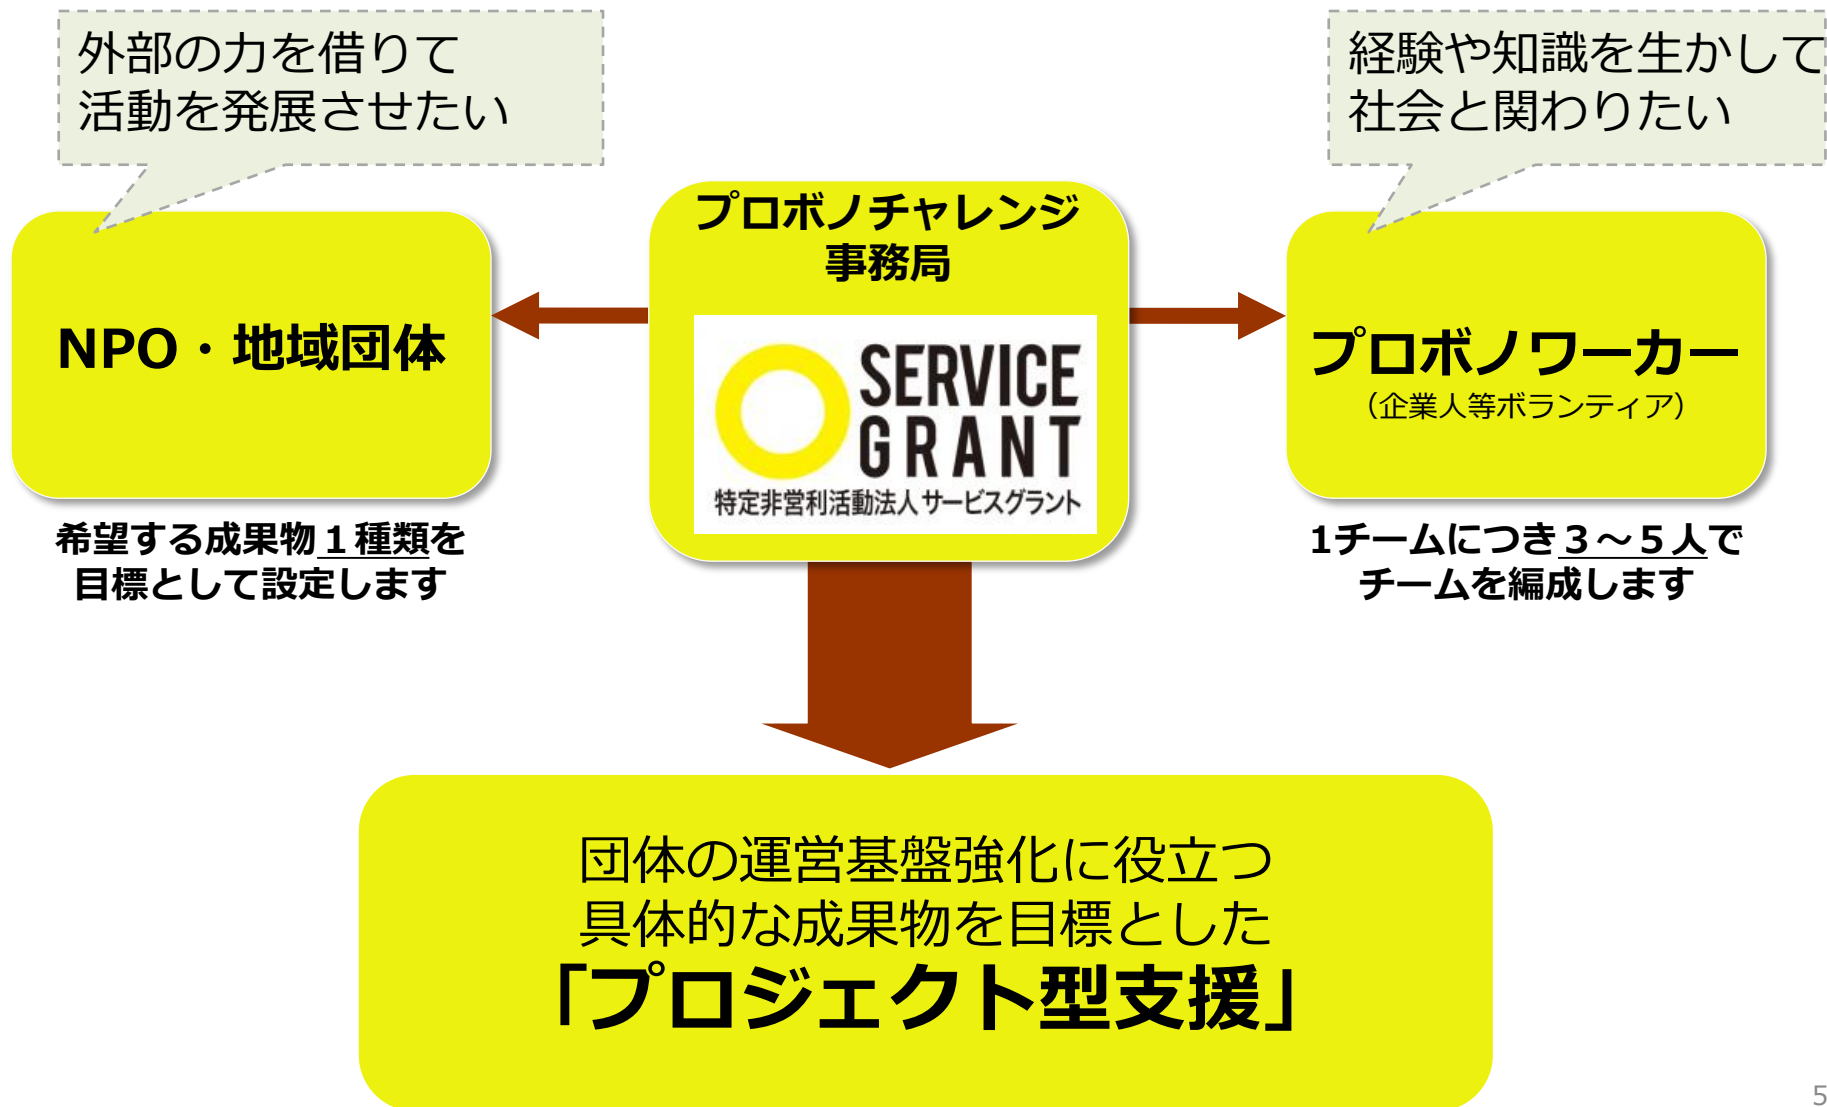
外部の力を借りて
活動を発展させたい

経験や知識を生かして
社会と関わりたい

プロボノチャレンジ
事務局

SERVICE GRANT
特定非営利活動法人サービスグラント

NPO・地域団体

希望する成果物１種類を
目標として設定します

プロボノワーカー
（企業人等ボランティア）

1チームにつき３～５人で
チームを編成します

団体の運営基盤強化に役立つ
具体的な成果物を目標とした
「プロジェクト型支援」

5